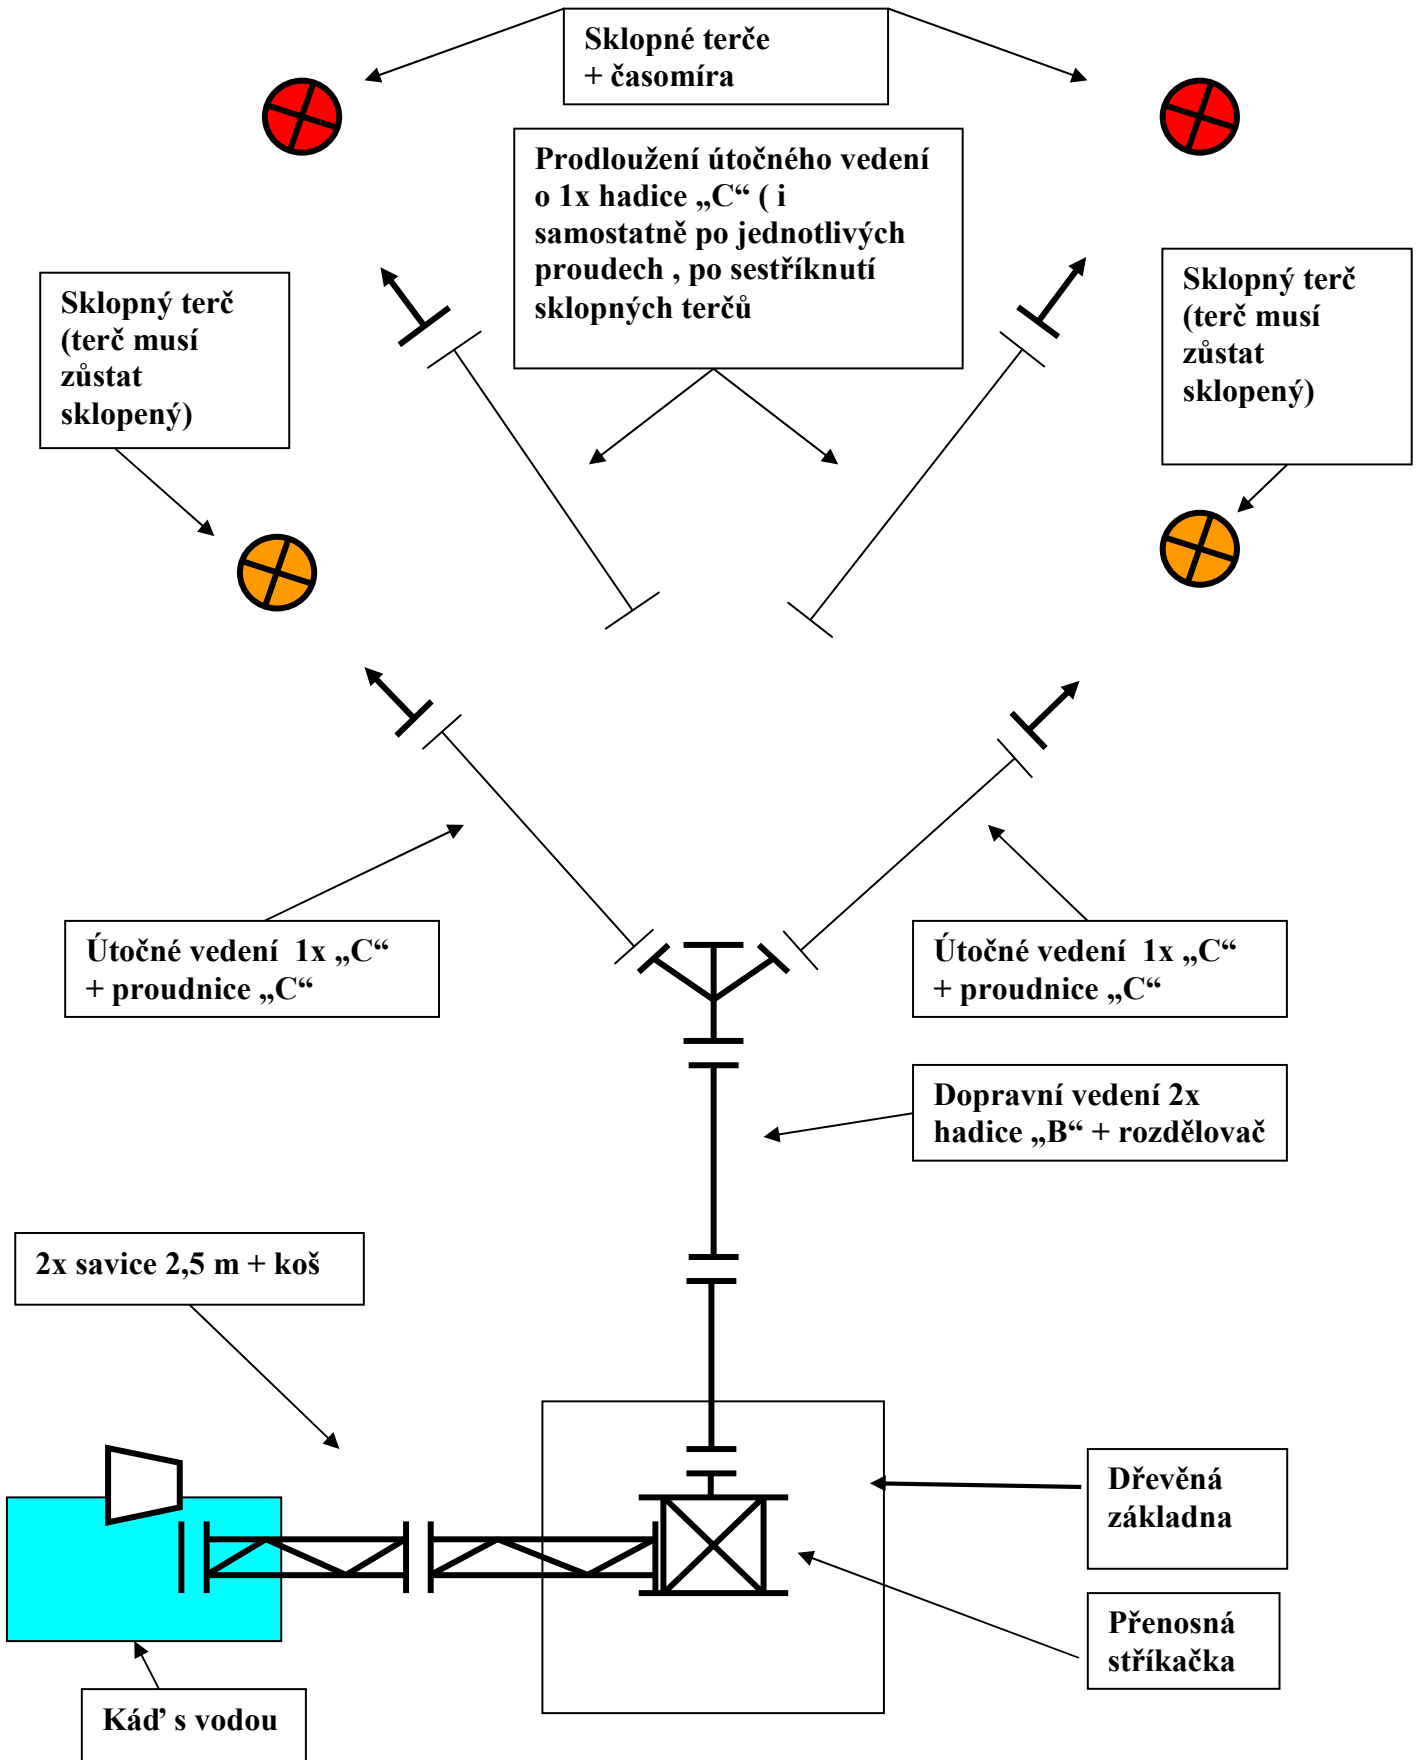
Sklopné terče
+ časomíra

Prodloužení útočného vedení o 1x hadice „C“ ( i samostatně po jednotlivých proudech , po sestříknutí sklopných terčů

Sklopný terč (terč musí zůstat sklopený)

Sklopný terč (terč musí zůstat sklopený)

Útočné vedení 1x „C“ + proudnice „C“

Útočné vedení 1x „C“ + proudnice „C“

Dopravní vedení 2x hadice „B“ + rozdělovač

2x savice 2,5 m + koš

Dřevěná základna

Přenosná stříkačka

Káď s vodou